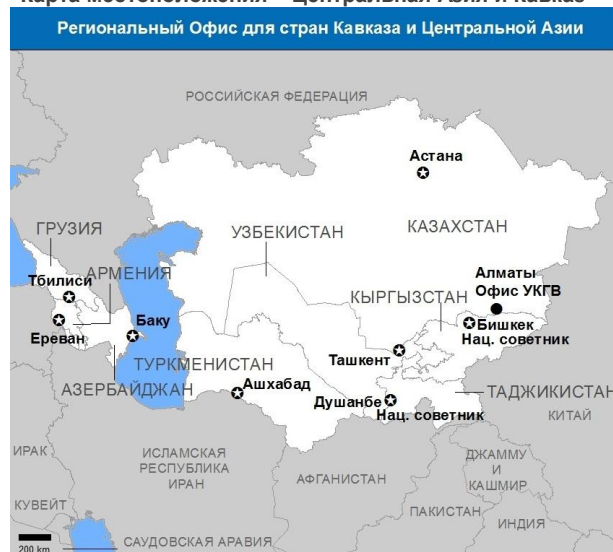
Карта местоположения – Центральная Азия и Кавказ

Региональный Офис для стран Кавказа и Центральной Азии

РОССИЙСКАЯ ФЕДЕРАЦИЯ

Астана

ГРУЗИЯ

УЗБЕКИСТАН

КАЗАХСТАН

Тбилиси

АРМЕНИЯ

Алматы
Офис УКГВ

КЫРГЫЗСТАН

Ереван

Баку

Бишкек
Нац. советник

ТУРКМЕНИСТАН

Ташкент

АЗЕРБАЙДЖАН

Ашхабад

Душанбе

ТАДЖИКИСТАН

Нац. советник

КИТАЙ

ИРАК

ИСЛАМСКАЯ РЕСПУБЛИКА ИРАН

АФГАНИСТАН

ДЖАММУ И КАШМИР

КУВЕЙТ

ПАКИСТАН

ИНДИЯ

200 km

САУДОВСКАЯ АРАВИЯ